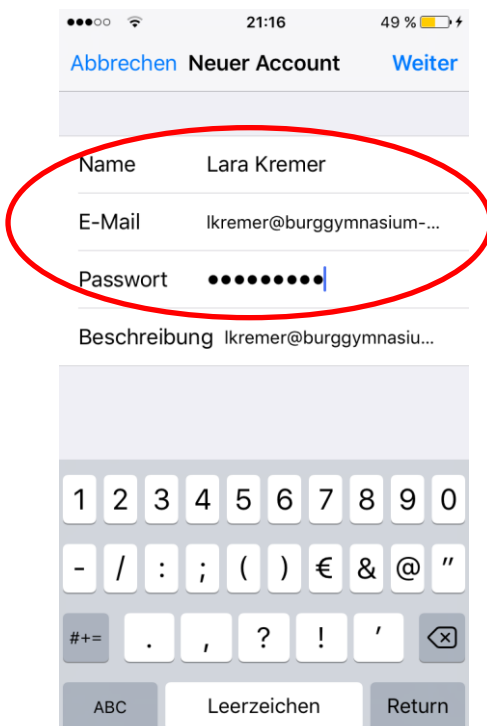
21:16 49 %

Abbrechen Neuer Account Weiter

Name Lara Kremer

E-Mail lkremer@burggymnasium-...

Passwort ●●●●●●●●●

Beschreibung lkremer@burggymnasiu...

1 2 3 4 5 6 7 8 9 0

- / : ; ( ) € & @ "

#+= . , ? ! '

ABC Leerzeichen Return